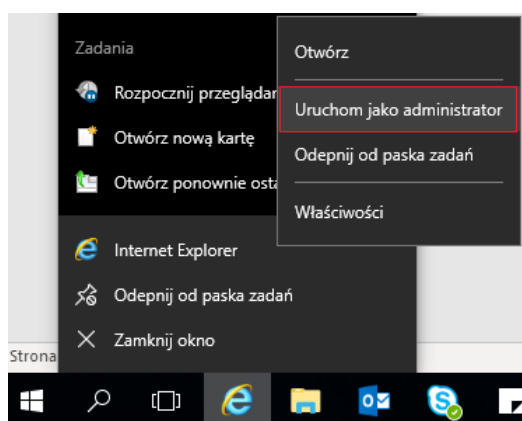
Zadania

Rozpocznij przeglądar

Otwórz nową kartę

Otwórz ponownie ost

Internet Explorer

Odepnij od paska zadań

Zamknij okno

Otwórz

Uruchom jako administrator

Odepnij od paska zadań

Właściwości

Strona